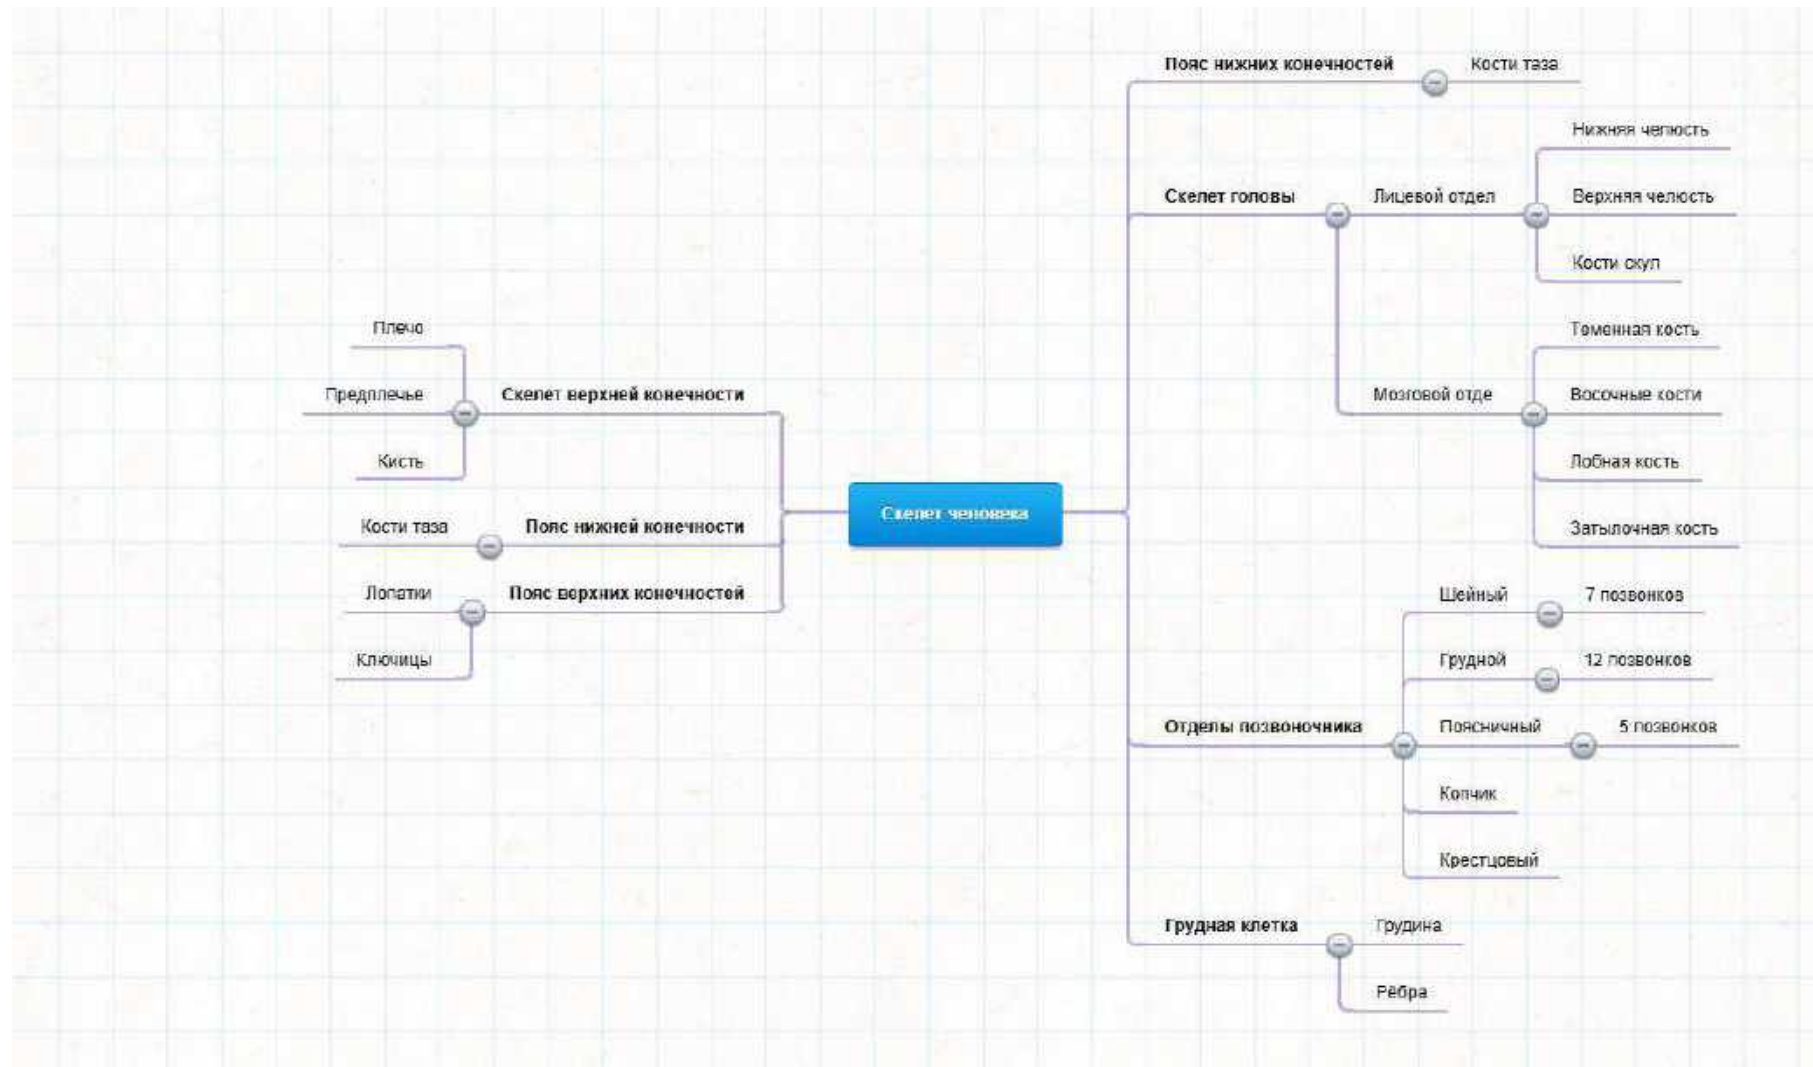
Скелет человека

Скелет верхней конечности
Плечо
Предплечье
Кисть

Пояс нижней конечности
Кости таза

Пояс верхних конечностей
Лопатки
Ключицы

Пояс нижних конечностей
Кости таза

Скелет головы
Лицевой отдел
Нижняя челюсть
Верхняя челюсть
Кости скул
Мозговой отде
Теменная кость
Восочные кости
Лобная кость
Затылочная кость

Отделы позвоночника
Шейный
7 позвонков
Грудной
12 позвонков
Поясничный
5 позвонков
Копчик
Крестцовый

Грудная клетка
Грудина
Рёбра